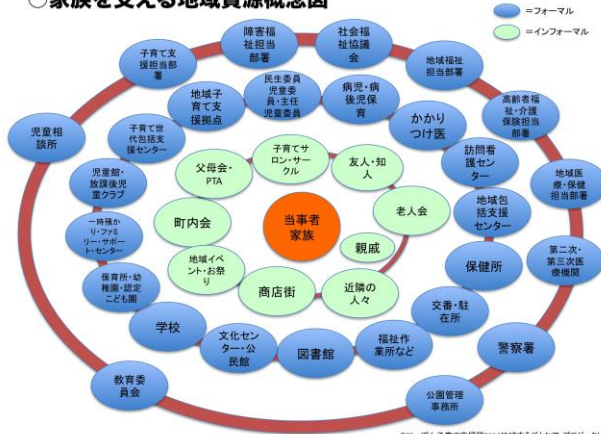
○家族を支える地域資源概念図

=フォーマル
=インフォーマル

障害福祉担当部署
社会福祉協議会
子育て支援担当部署
地域福祉担当部署
児童相談所
地域子育て支援拠点
民生委員児童委員・主任児童委員
病児・病後児保育
高齢者福祉・介護保険担当部署
子育て世代包括支援センター
かかりつけ医
子育てサロン・サークル
友人・知人
訪問看護センター
地域医療・保健担当部署
児童館・放課後児童クラブ
父母会・PTA
当事者家族
老人会
地域包括支援センター
一時預かり・ファミリー・サポート・センター
町内会
親戚
第二次・第三次医療機関
地域イベント・お祭り
保健所
保育所・幼稚園・認定こども園
商店街
近隣の人々
交番・駐在所
学校
文化センター・公民館
福祉作業所など
警察署
図書館
教育委員会
公園管理事務所
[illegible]